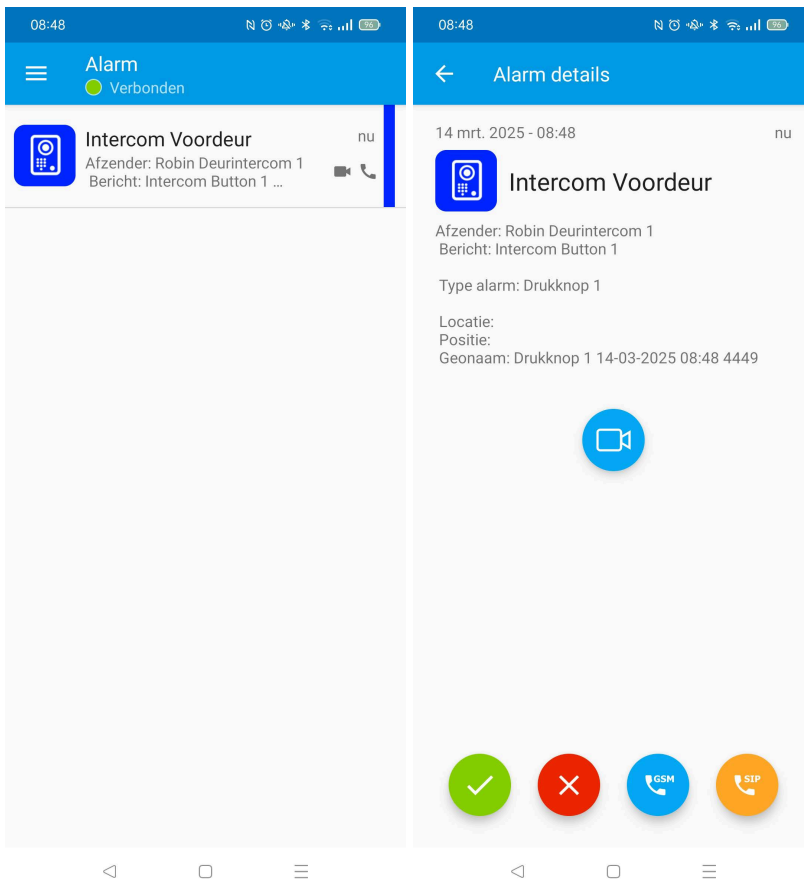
08:48

96

Alarm
Verbonden

Intercom Voordeur
nu
Afzender: Robin Deurintercom 1
Bericht: Intercom Button 1 ...

08:48

96

Alarm details

14 mrt. 2025 - 08:48
nu

Intercom Voordeur

Afzender: Robin Deurintercom 1
Bericht: Intercom Button 1

Type alarm: Drukknop 1

Locatie:
Positie:
Geonaam: Drukknop 1 14-03-2025 08:48 4449

GSM
SIP